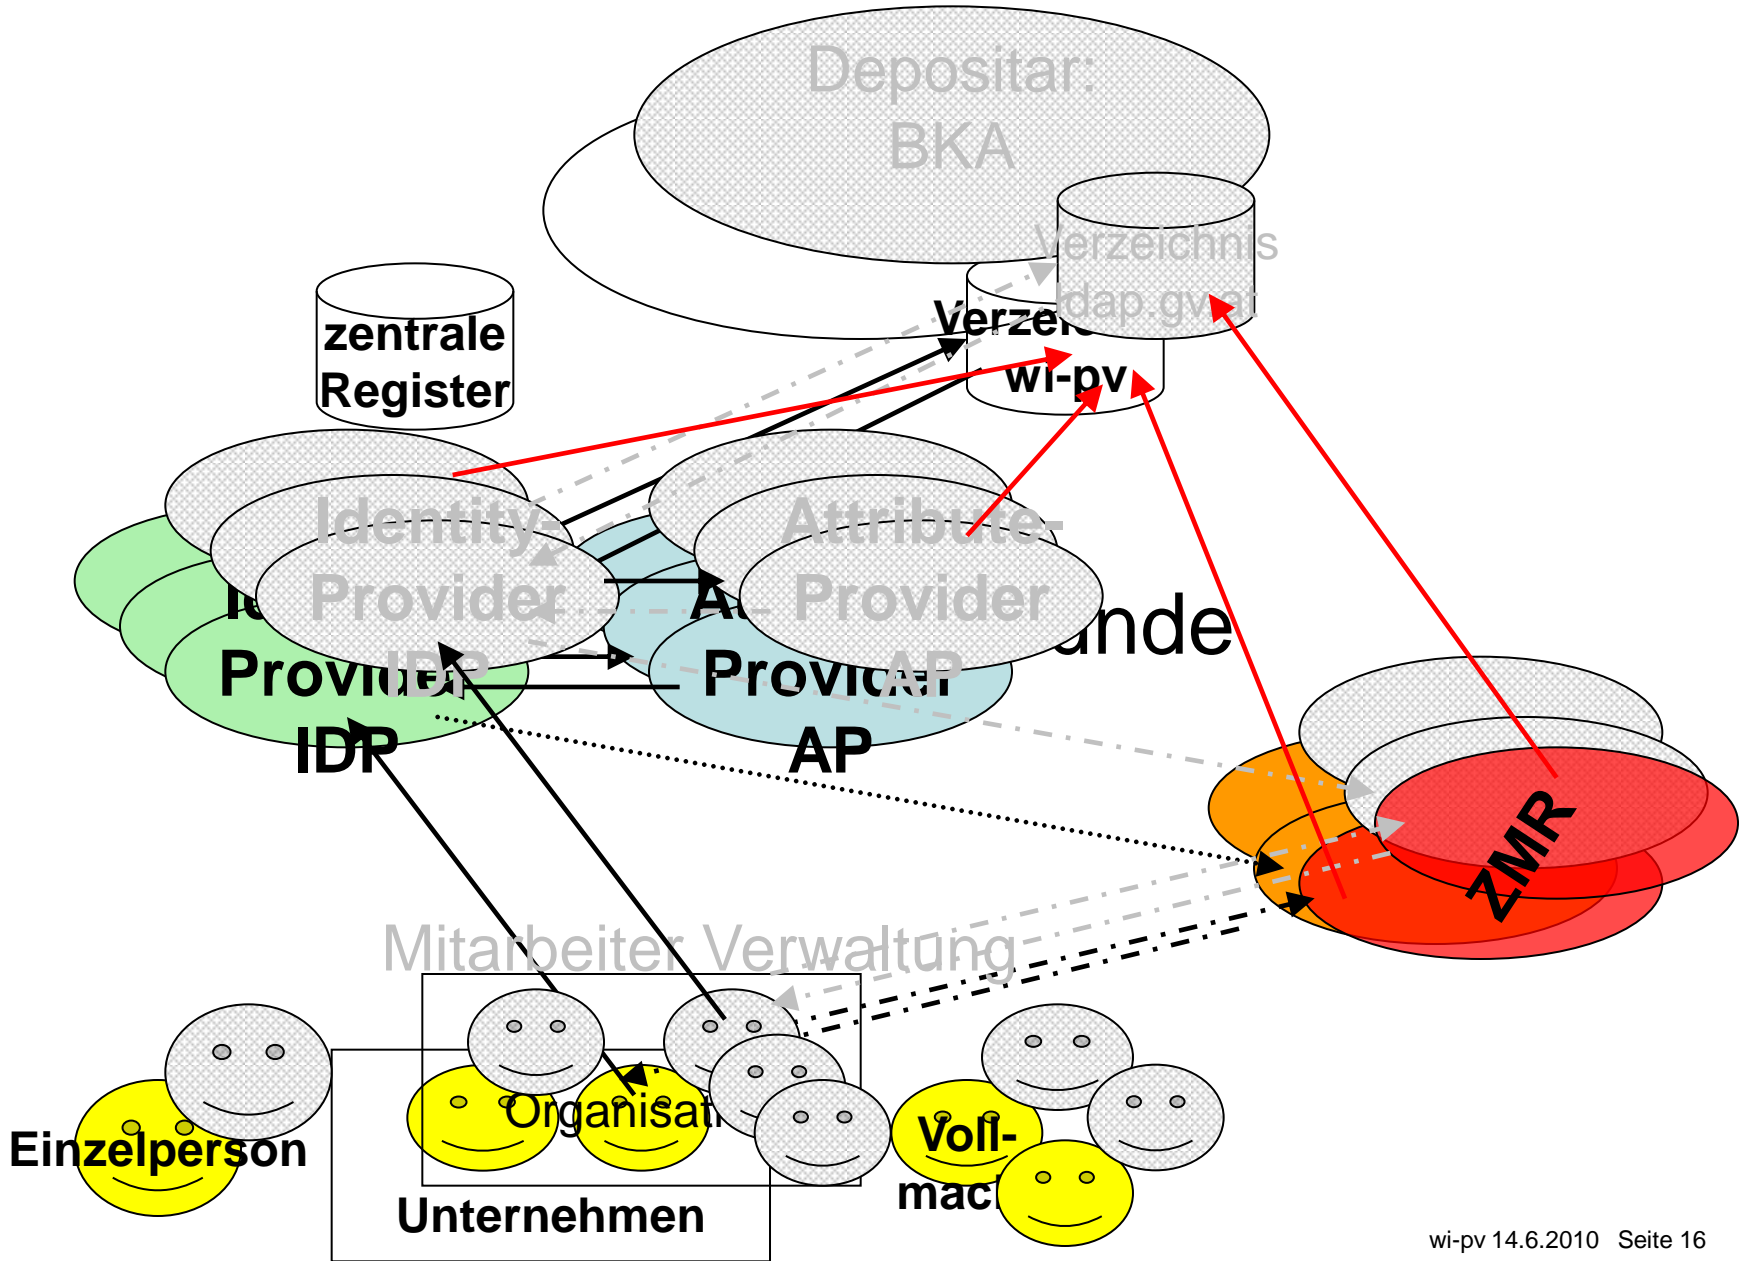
Depositar:
BKA

Verzeichnis
ldap.gv.at

zentrale
Register

Verzei
wi-pv

Identity-
Provider

Attribute-
Provider

Id
Provider
IDP

IDP

Att
Provider
AP

AP

ande

ZMR

Mitarbeiter Verwaltung

Einzelperson

Organisat

Unternehmen

Voll-
mac

wi-pv 14.6.2010 Seite 16